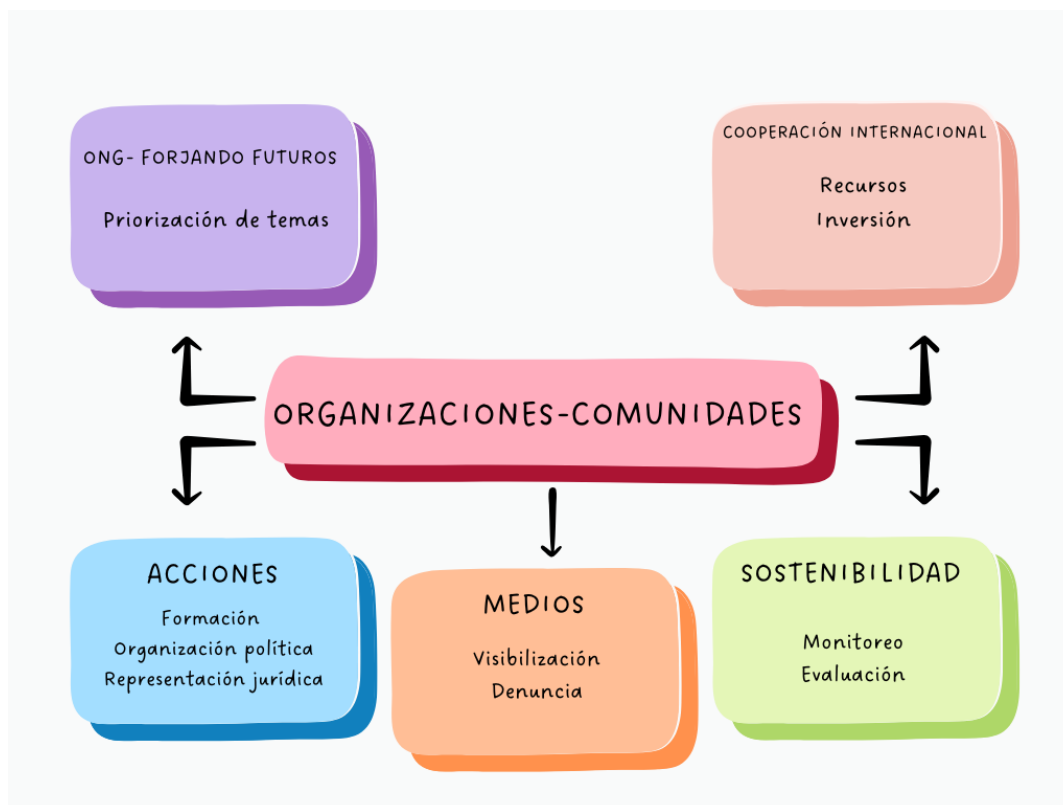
ONG- FORJANDO FUTUROS

Priorización de temas

COOPERACIÓN INTERNACIONAL

Recursos
Inversión

ORGANIZACIONES-COMUNIDADES

ACCIONES

Formación
Organización política
Representación jurídica

MEDIOS

Visibilización
Denuncia

SOSTENIBILIDAD

Monitoreo
Evaluación